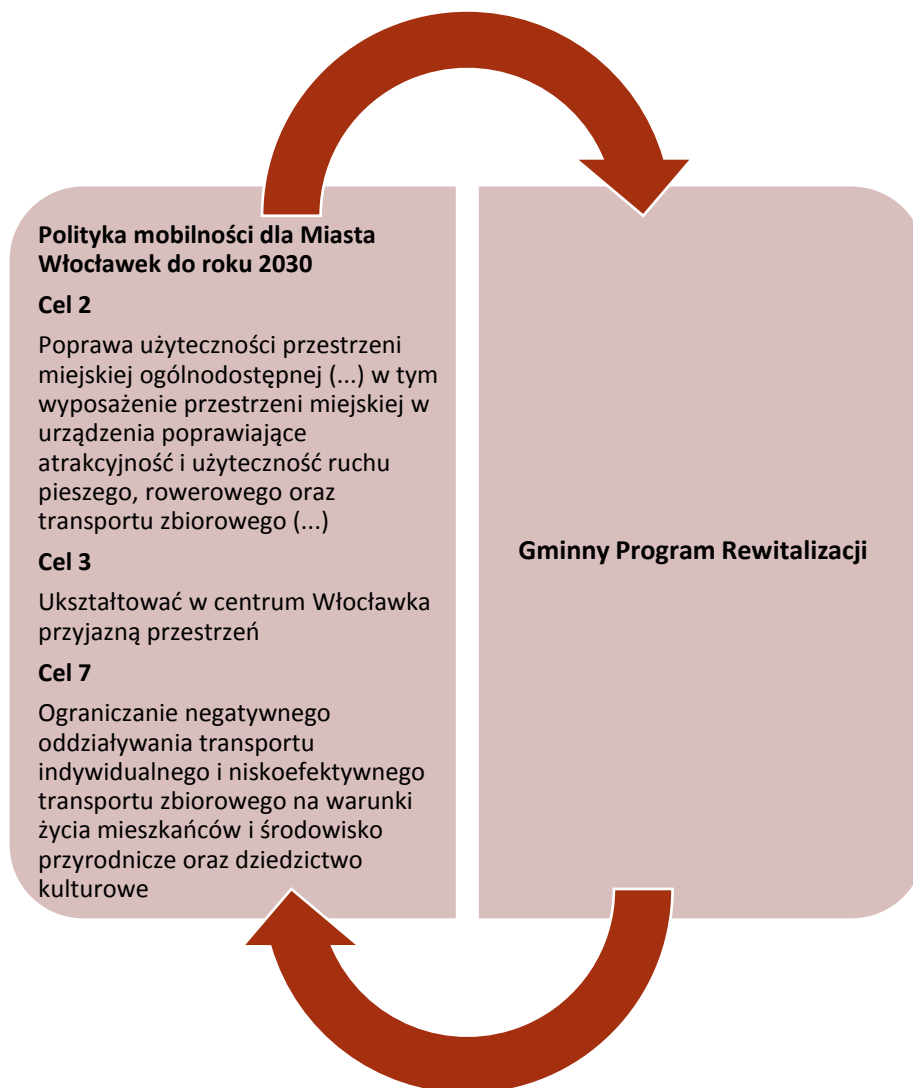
Polityka mobilności dla Miasta Włocławek do roku 2030

Cel 2

Poprawa użyteczności przestrzeni miejskiej ogólnodostępnej (...) w tym wyposażenie przestrzeni miejskiej w urządzenia poprawiające atrakcyjność i użyteczność ruchu pieszego, rowerowego oraz transportu zbiorowego (...)

Cel 3

Ukształtować w centrum Włocławka przyjazną przestrzeń

Cel 7

Ograniczanie negatywnego oddziaływania transportu indywidualnego i niskoefektywnego transportu zbiorowego na warunki życia mieszkańców i środowisko przyrodnicze oraz dziedzictwo kulturowe

Gminny Program Rewitalizacji